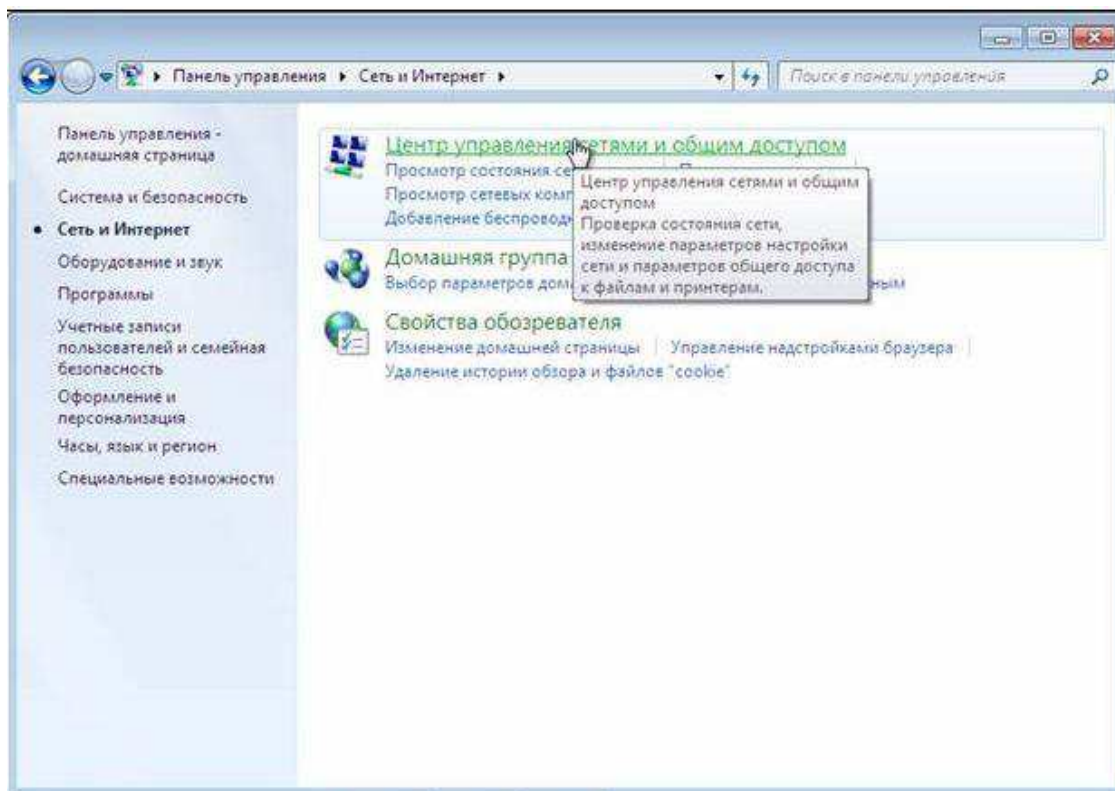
▸ Панель управления ▸ Сеть и Интернет ▸

Поиск в панели управления

Панель управления - домашняя страница

Система и безопасность

• Сеть и Интернет

Оборудование и звук

Программы

Учетные записи пользователей и семейная безопасность

Оформление и персонализация

Часы, язык и регион

Специальные возможности

Центр управления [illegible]етями и общим доступом

Просмотр состояния се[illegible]

Просмотр сетевых комп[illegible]

Добавление беспроводн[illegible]

Центр управления сетями и общим доступом
Проверка состояния сети, изменение параметров настройки сети и параметров общего доступа к файлам и принтерам.

Домашняя группа

Выбор параметров дом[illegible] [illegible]ным

Свойства обозревателя

Изменение домашней страницы | Управление надстройками браузера |

Удаление истории обзора и файлов "cookie"